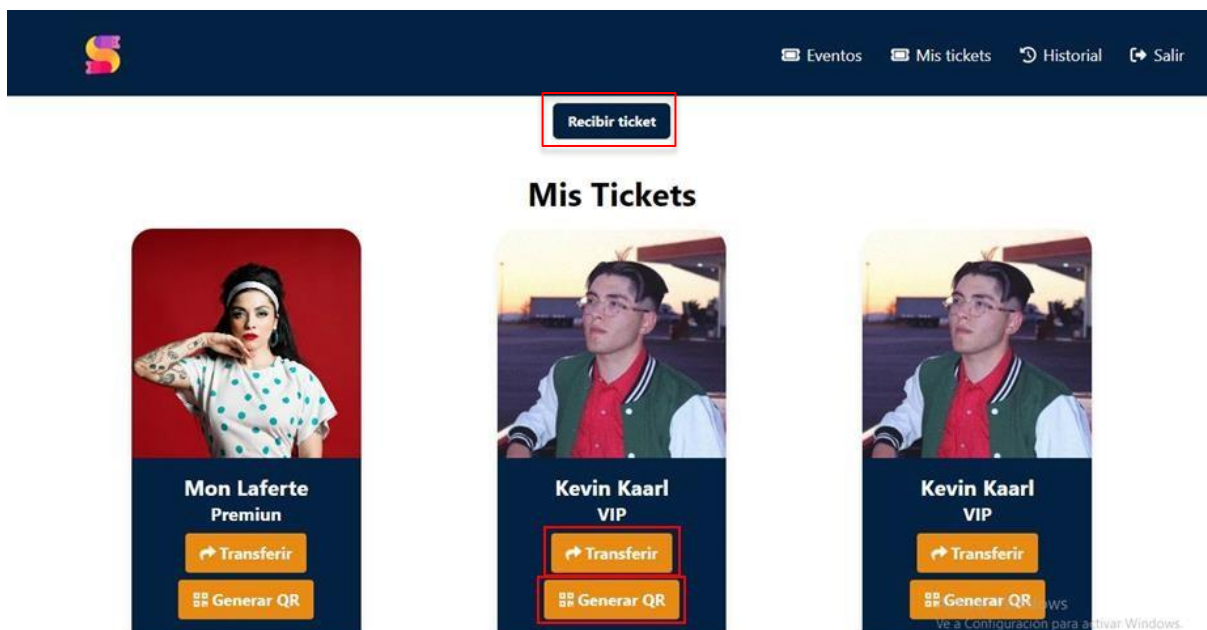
Eventos Mis tickets Historial Salir

Recibir ticket

Mis Tickets

Mon Laferte
Premiun
Transferir
Generar QR

Kevin Kaarl
VIP
Transferir
Generar QR

Kevin Kaarl
VIP
Transferir
Generar QR

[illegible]ws
Ve a Configuración para activar Windows.